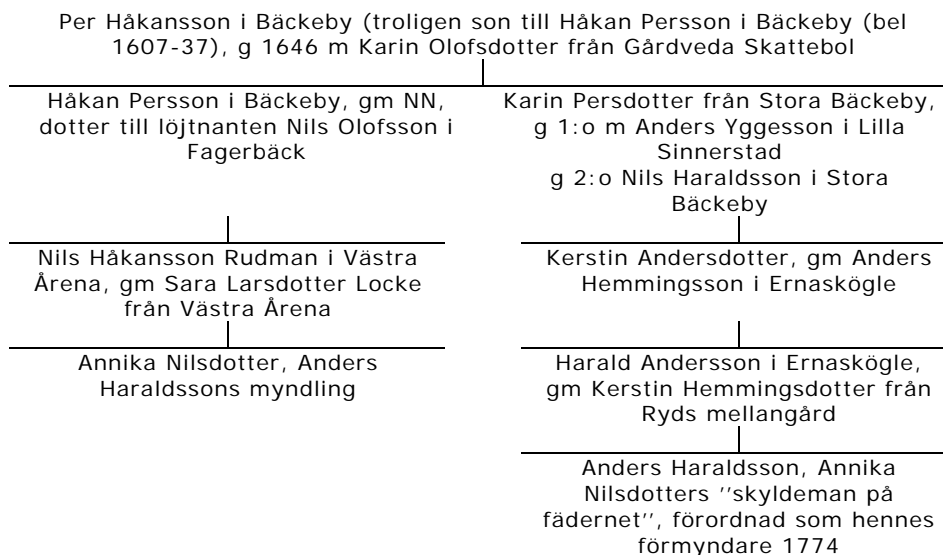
Per Håkansson i Bäckeby (troligen son till Håkan Persson i Bäckeby (bel 1607-37), g 1646 m Karin Olofsdotter från Gårdveda Skattebol

Håkan Persson i Bäckeby, gm NN, dotter till löjtnanten Nils Olofsson i Fagerbäck

Nils Håkansson Rudman i Västra Årena, gm Sara Larsdotter Locke från Västra Årena

Annika Nilsdotter, Anders Haraldssons myndling

Karin Persdotter från Stora Bäckeby, g 1:o m Anders Yggesson i Lilla Sinnerstad
g 2:o Nils Haraldsson i Stora Bäckeby

Kerstin Andersdotter, gm Anders Hemmingsson i Ernaskögle

Harald Andersson i Ernaskögle, gm Kerstin Hemmingsdotter från Ryds mellangård

Anders Haraldsson, Annika Nilsdotters ''skyldeman på fädernet'', förordnad som hennes förmyndare 1774